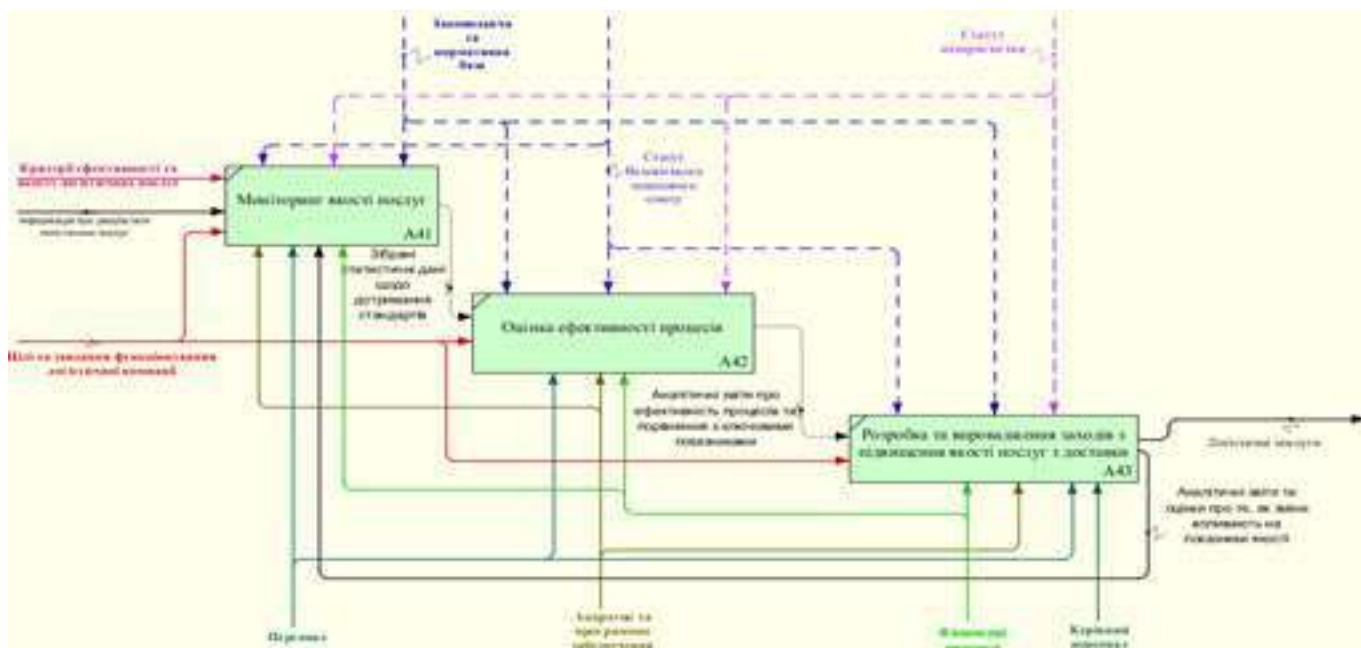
Законодавча та нормативна база

Статут підприємства

Статут Механічного підрозділу

Критерії ефективності та якості логістичних послуг

Інформація про результати логістичних послуг

Моніторинг якості послуг

A41

Зібрані статистичні дані щодо дотримання стандартів

Оцінка ефективності процесів

A42

Цілі та завдання функціонування логістичної компанії

Аналітичні звіти про ефективність процесів та порівняння з ключовими показниками

Розробка та впровадження заходів з підвищення якості послуг з доставки

A43

Доставлені послуги

Аналітичні звіти та оцінки про те, як зміни вплинуть на показники якості

Персонал

Апаратні та програмне забезпечення

Фінансові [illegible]

Керівний персонал